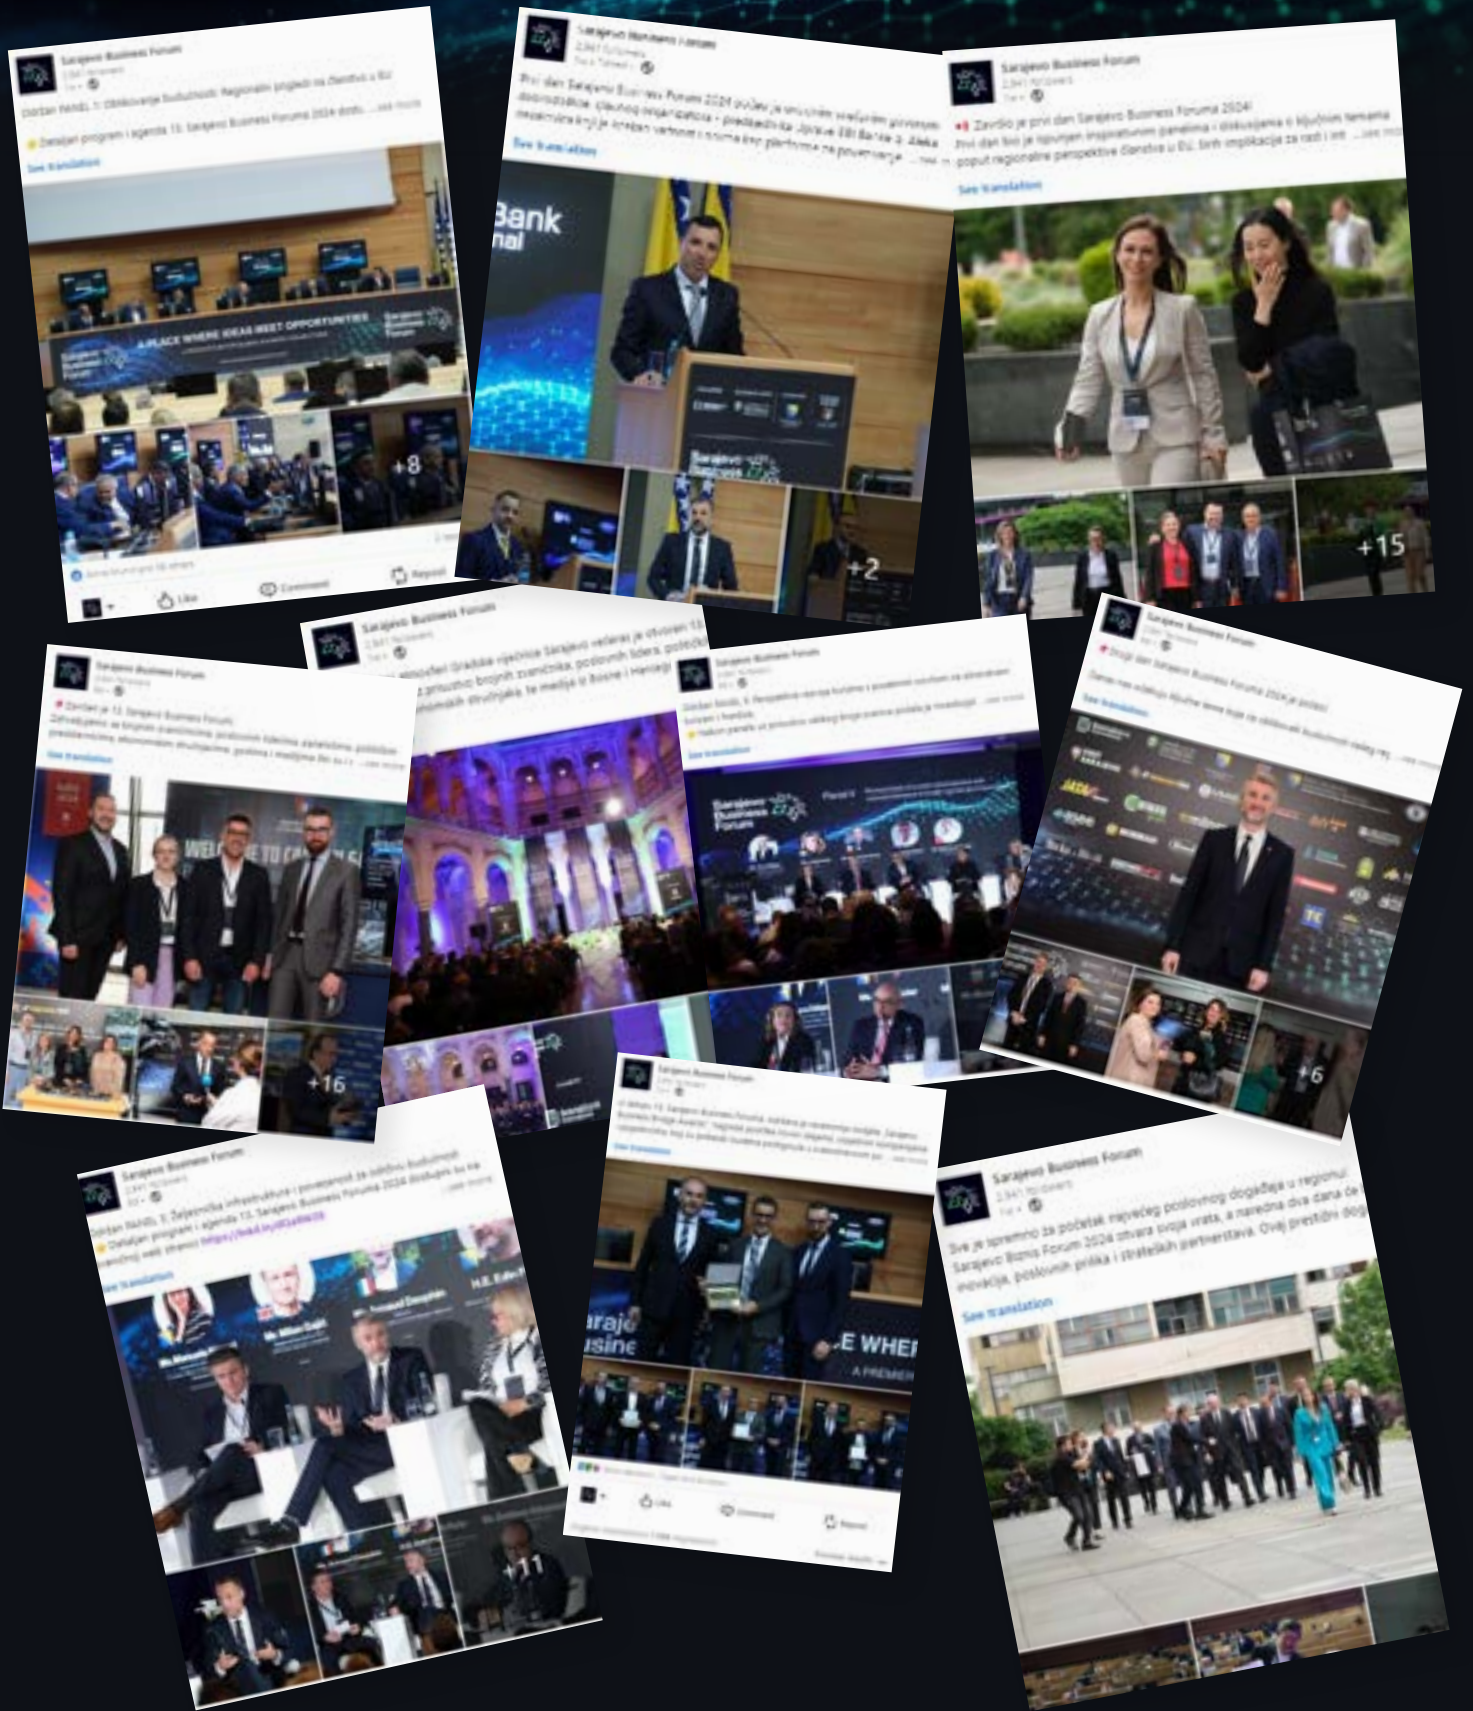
Sarajevo Business Forum
2,841 followers

Održan PANEL 1: Oblikovanje budućnosti: Regionalni pogledi na članstvo u EU

Detaljan program i agenda 13. Sarajevo Business Foruma 2024 dostu... ...see more

See translation

A PLACE WHERE IDEAS MEET OPPORTUNITIES

+8

Like Comment Repost

Sarajevo Business Forum
2,841 followers

Prvi dan Sarajevo Business Forum 2024 počeo je izuzetnim uvodnim govorom dobrodošlice glavnog organizatora - predsjednika Uprave ZBI Banke d.d. ...see more

See translation

Bank

+2

Sarajevo Business Forum
2,841 followers

Završio je prvi dan Sarajevo Business Foruma 2024! Prvi dan bio je ispunjen inspirativnim panelima i diskusijama o ključnim temama poput regionalne perspektive članstva u EU ...see more

See translation

+15

Sarajevo Business Forum
2,841 followers

Završen je 13. Sarajevo Business Forum

See translation

WELCOME TO

+16

Sarajevo Business Forum
2,841 followers

Održan PANEL 6

See translation

Sarajevo Business Forum

Sarajevo Business Forum
2,841 followers

Drugi dan Sarajevo Business Foruma 2024 je počeo!

See translation

+6

Sarajevo Business Forum
2,841 followers

Održan PANEL 3: Željeznička infrastruktura i povezanost za održivu budućnost

Detaljan program i agenda 13. Sarajevo Business Foruma 2024 ...see more

See translation

+11

Sarajevo Business Forum
2,841 followers

U okviru 13. Sarajevo Business Foruma ...see more

See translation

Sarajevo Business

E WHER

A PREMIER

Like Comment Repost

Sarajevo Business Forum
2,841 followers

Sve je spremno za početak najvećeg poslovnog događaja u regionu! Sarajevo Biznis Forum 2024 otvara svoja vrata, a naredna dva dana će inovacija, poslovnih prilika i strateških partnerstava. Ovaj prestižni dog

See translation